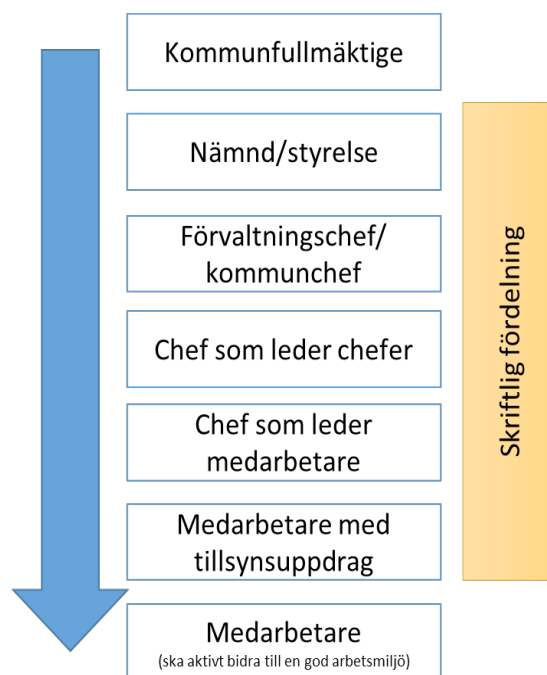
Kommunfullmäktige

Nämnd/styrelse

Förvaltningschef/ kommunchef

Chef som leder chefer

Chef som leder medarbetare

Medarbetare med tillsynsuppdrag

Medarbetare
(ska aktivt bidra till en god arbetsmiljö)

Skriftlig fördelning